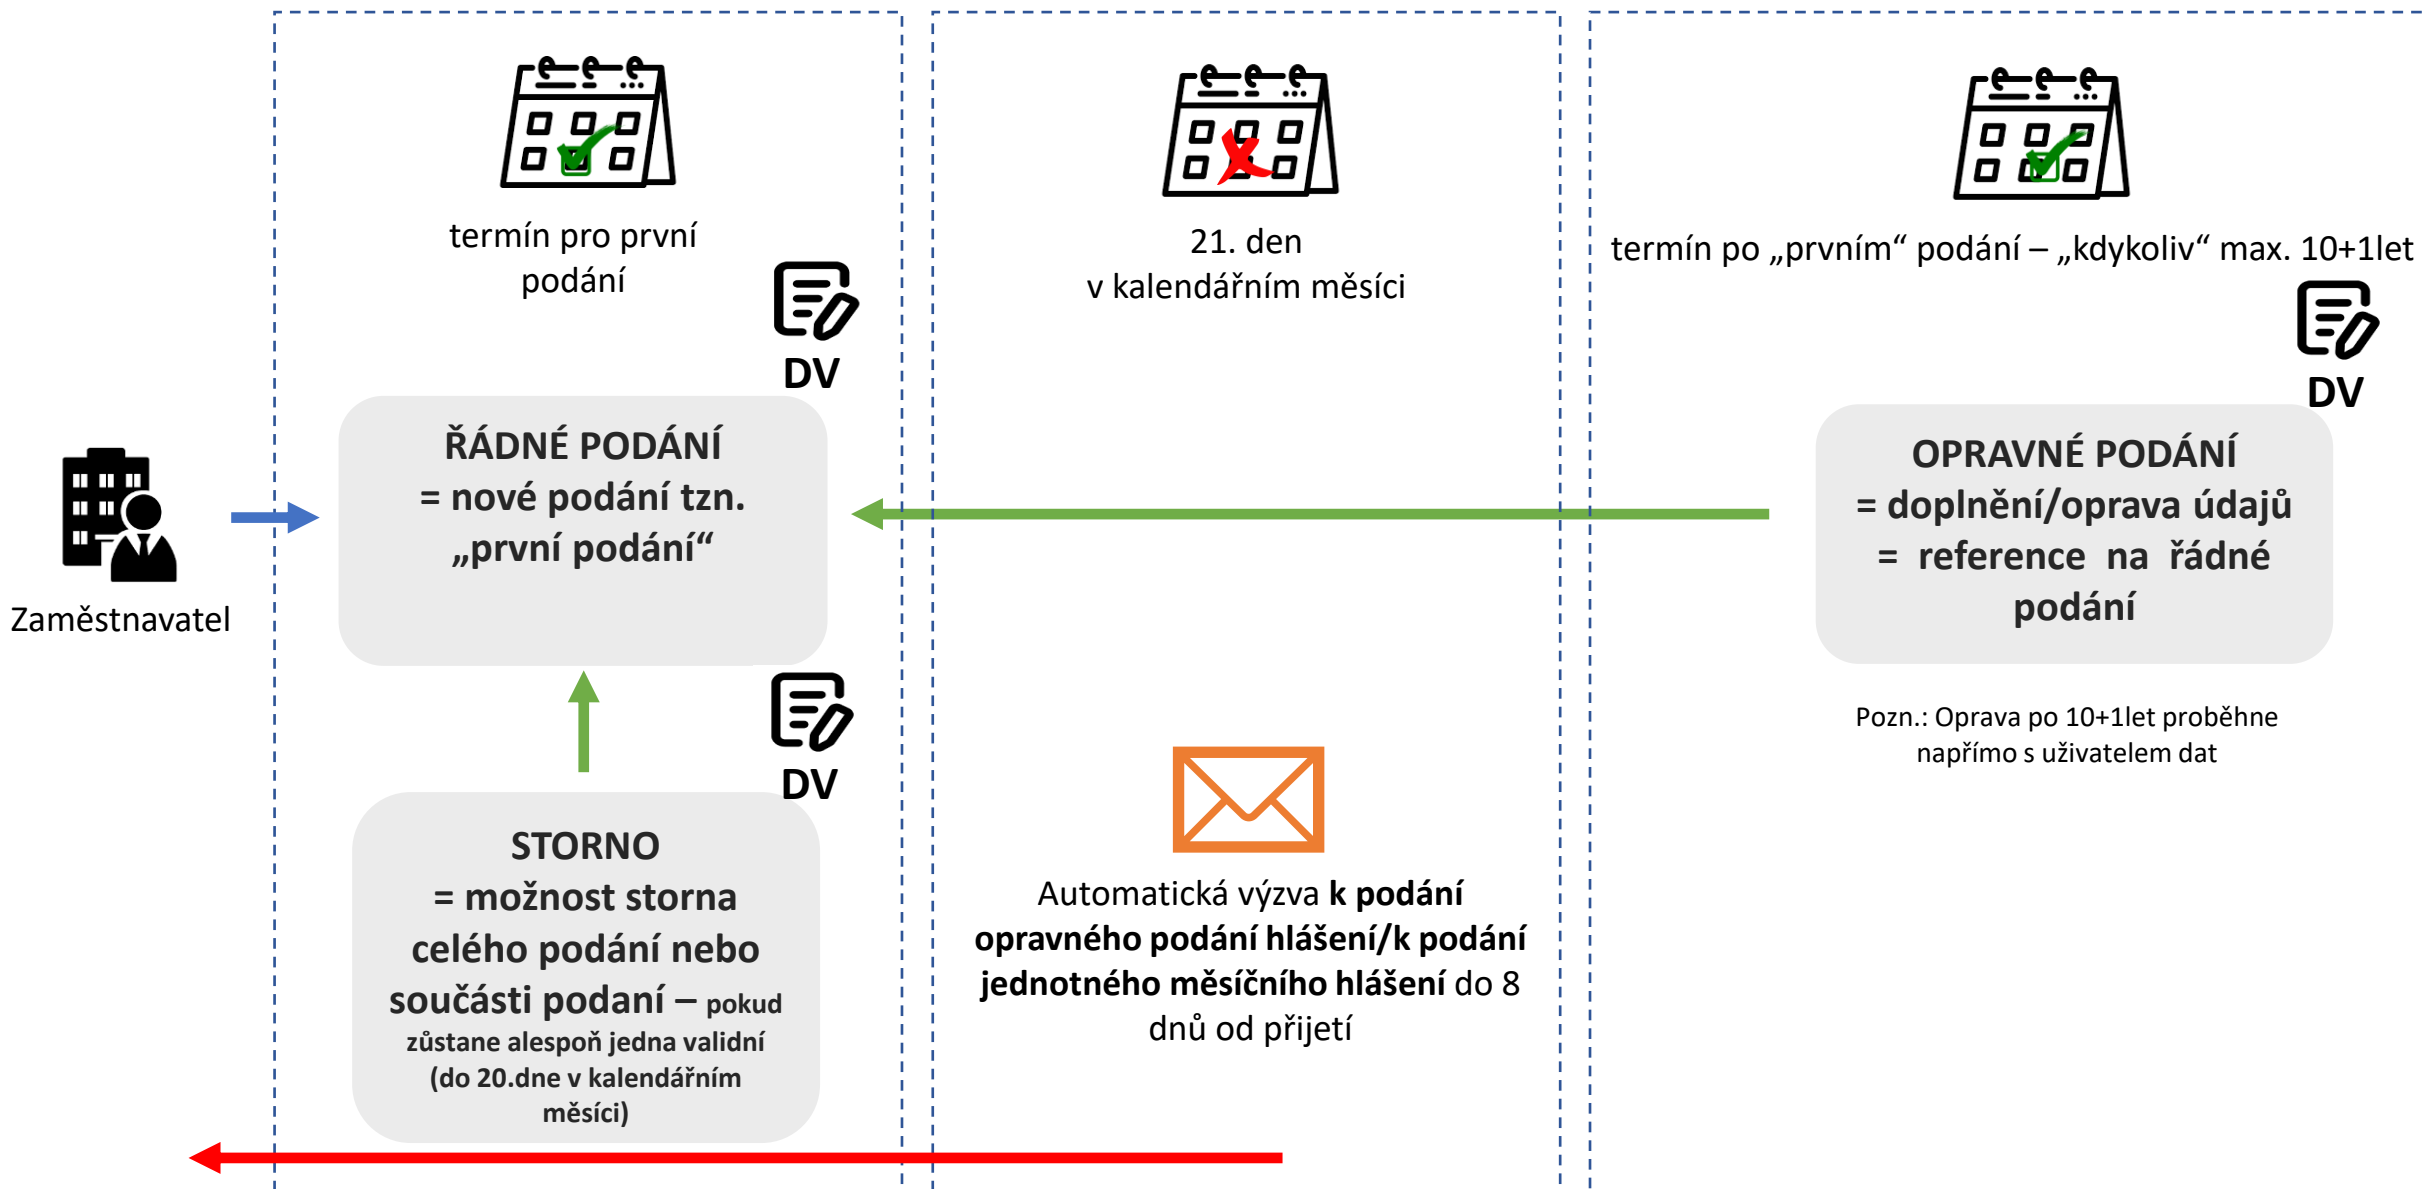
termín pro první podání

DV

ŘÁDNÉ PODÁNÍ
= nové podání tzn. „první podání“

Zaměstnavatel

DV

STORNO
= možnost storna celého podání nebo součásti podaní – pokud zůstane alespoň jedna validní (do 20.dne v kalendářním měsíci)

21. den
v kalendářním měsíci

Automatická výzva k podání opravného podání hlášení/k podání jednotného měsíčního hlášení do 8 dnů od přijetí

termín po „prvním“ podání – „kdykoliv“ max. 10+1let

DV

OPRAVNÉ PODÁNÍ
= doplnění/oprava údajů
= reference na řádné podání

Pozn.: Oprava po 10+1let proběhne napřímo s uživatelem dat